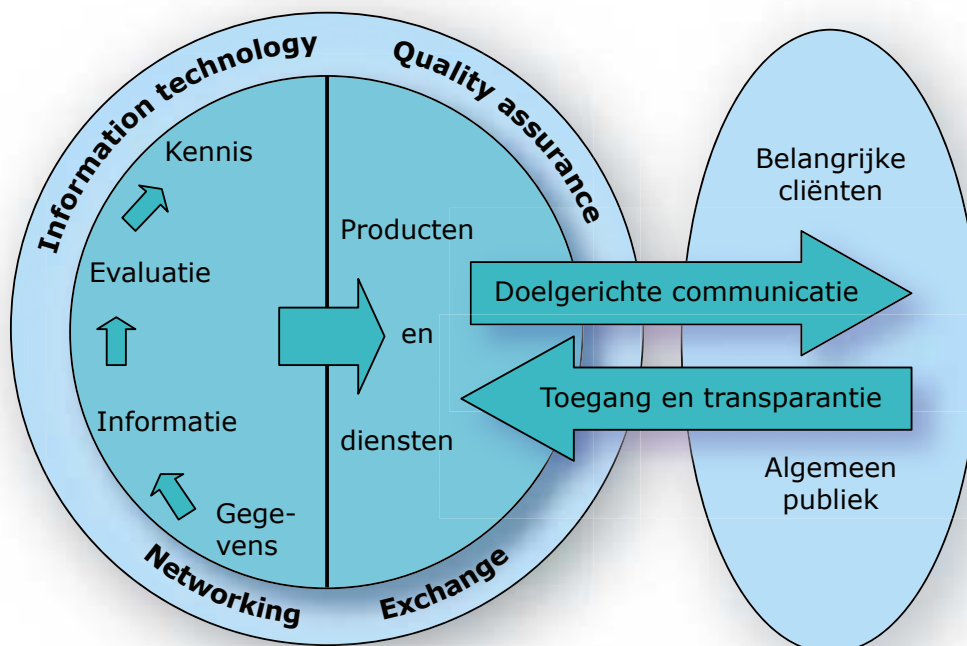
Information technology

Quality assurance

Kennis

Evaluatie

Informatie

Gegevens

Producten

en

diensten

Networking

Exchange

Belangrijke cliënten

Doelgerichte communicatie

Toegang en transparantie

Algemeen publiek